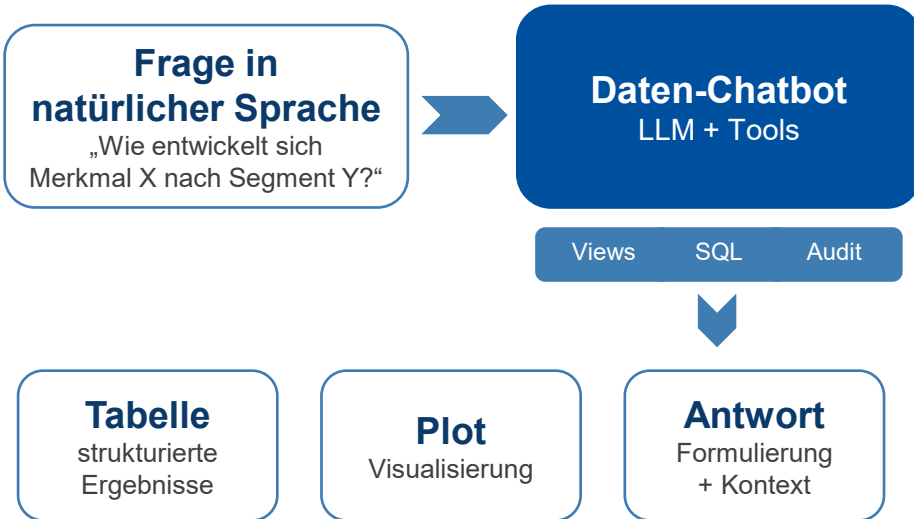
Frage in natürlicher Sprache
„Wie entwickelt sich Merkmal X nach Segment Y?“

Daten-Chatbot
LLM + Tools

Views SQL Audit

Tabelle
strukturierte Ergebnisse

Plot
Visualisierung

Antwort
Formulierung + Kontext